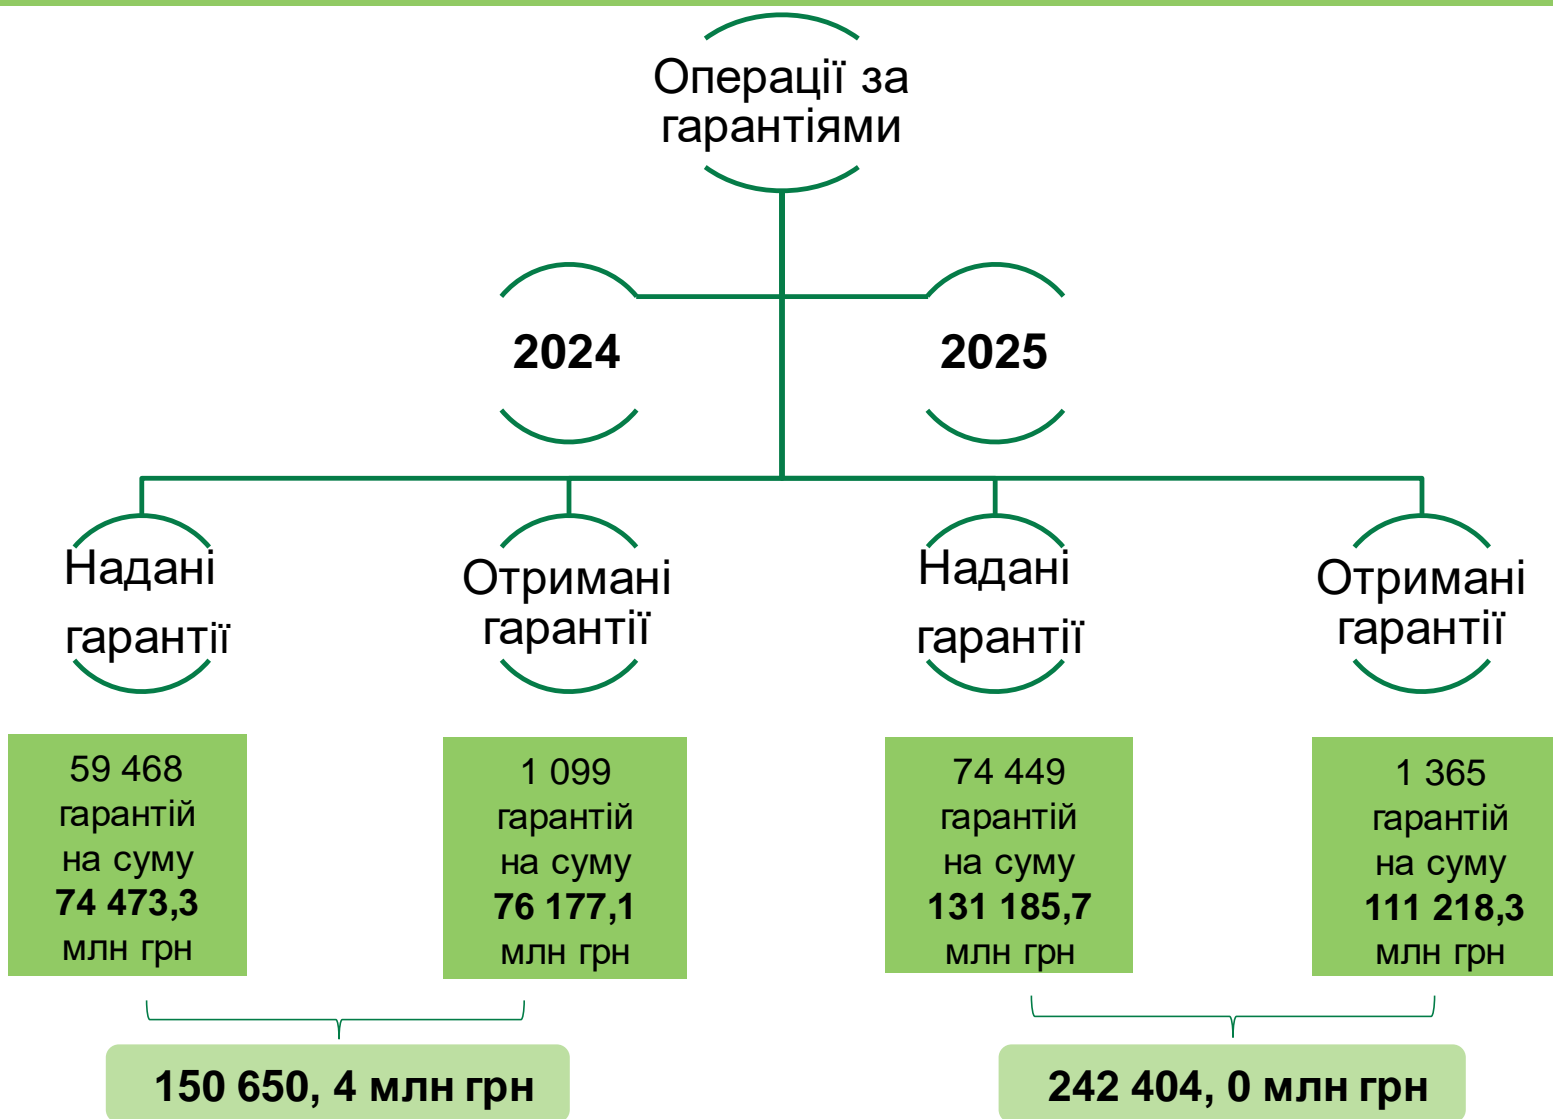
Операції за гарантіями

2024

2025

Надані гарантії

Отримані гарантії

Надані гарантії

Отримані гарантії

59 468 гарантій на суму **74 473,3** млн грн

1 099 гарантій на суму **76 177,1** млн грн

74 449 гарантій на суму **131 185,7** млн грн

1 365 гарантій на суму **111 218,3** млн грн

**150 650, 4 млн грн**

**242 404, 0 млн грн**